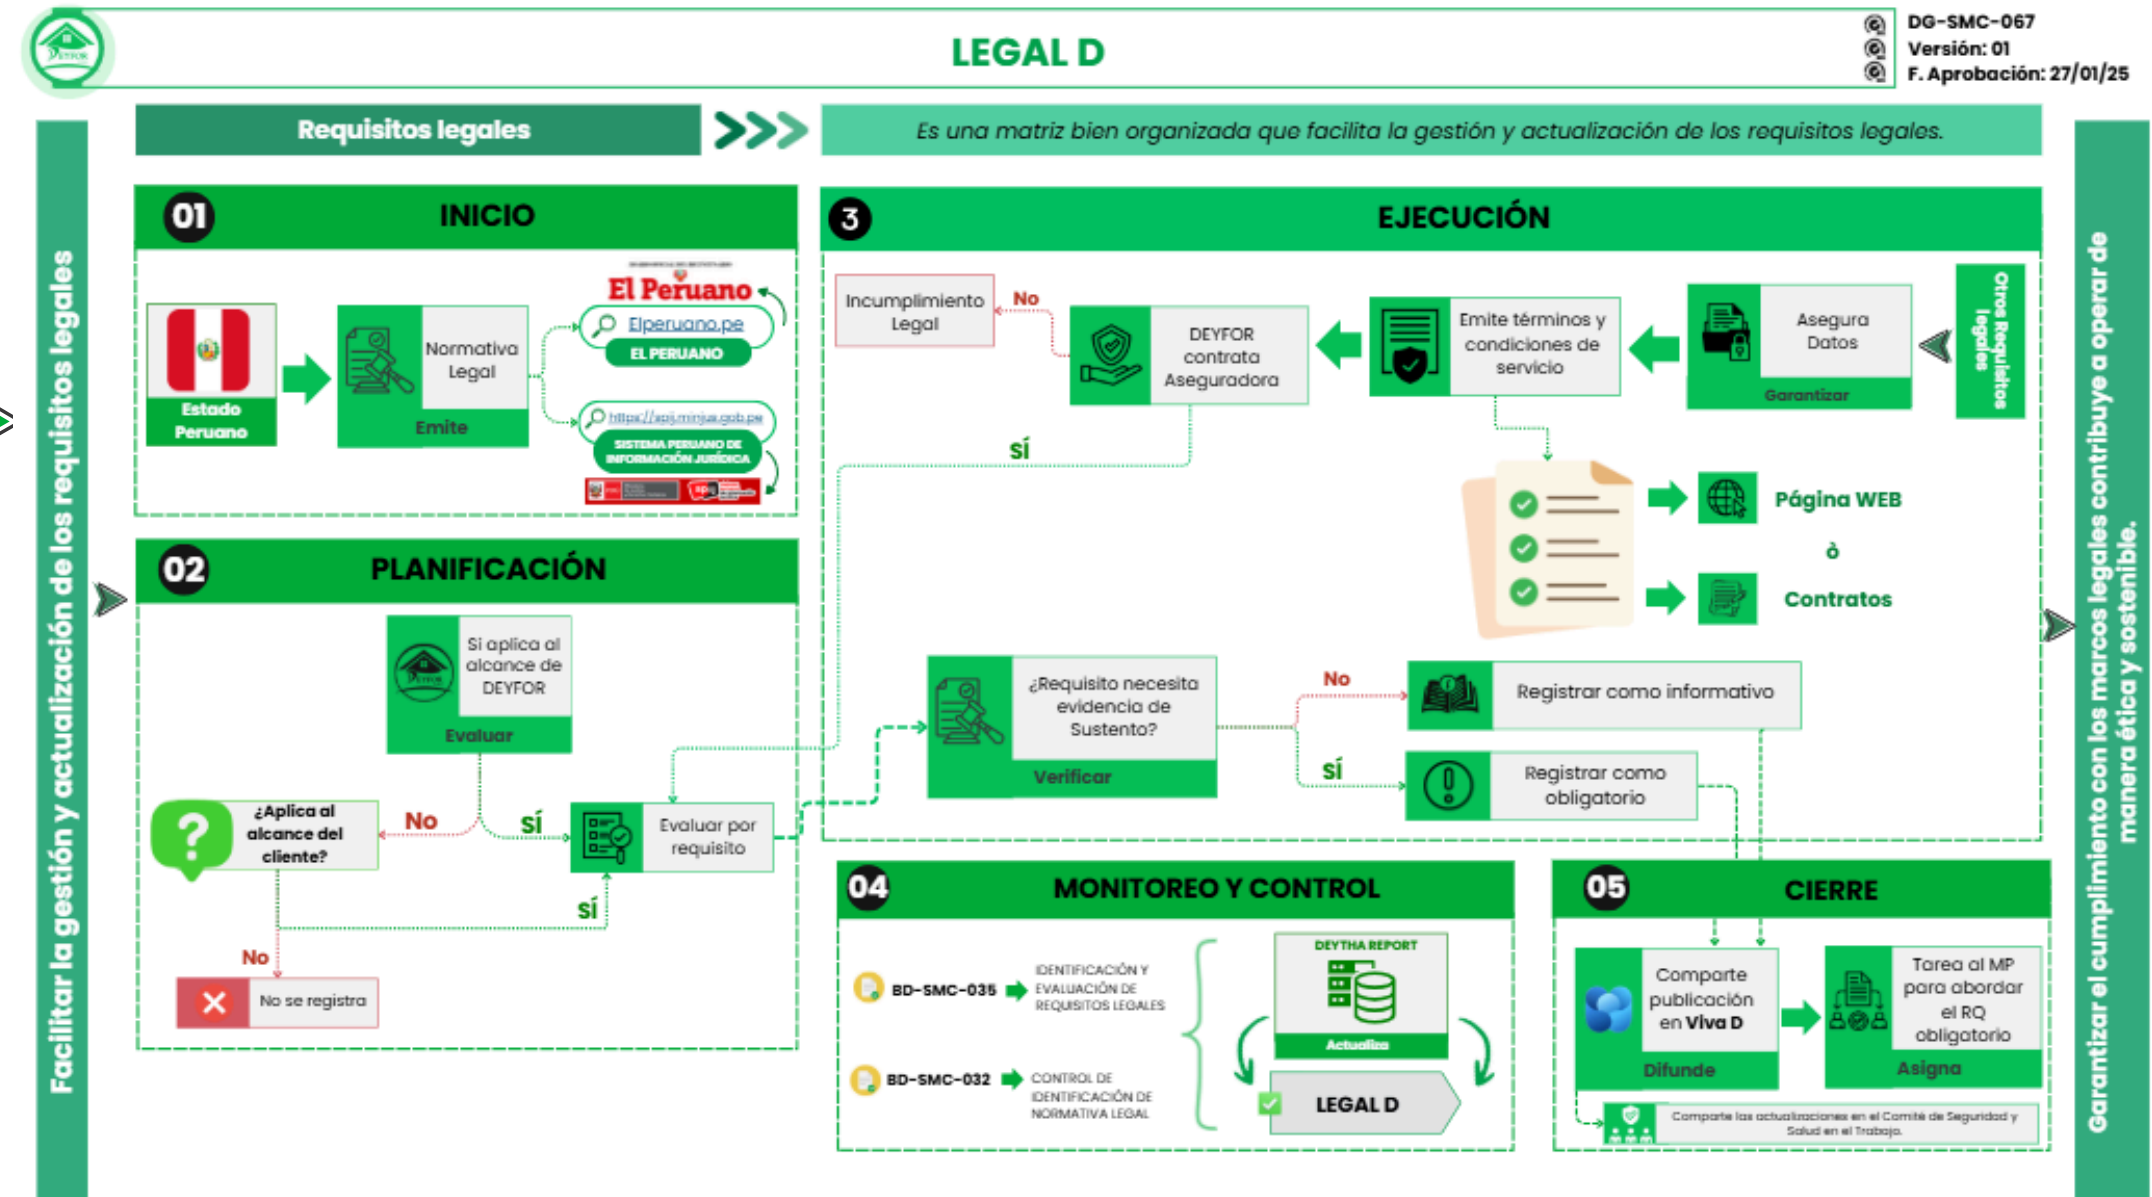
LEGAL D

DG-SMC-067
Versión: 01
F. Aprobación: 27/01/25

Requisitos legales

Es una matriz bien organizada que facilita la gestión y actualización de los requisitos legales.

Facilitar la gestión y actualización de los requisitos legales

01 INICIO

Estado Peruano

Normativa Legal
Emite

El Peruano
Elperuano.pe
EL PERUANO
https://spij.minjus.gob.pe
SISTEMA PERUANO DE INFORMACIÓN JURÍDICA

02 PLANIFICACIÓN

Si aplica al alcance de DEYFOR
Evaluar

¿Aplica al alcance del cliente?
No
sí
Evaluar por requisito
sí
No
No se registra

3 EJECUCIÓN

Incumplimiento Legal
No
DEYFOR contrata Aseguradora
Emite términos y condiciones de servicio
Asegura Datos
Garantizar
Otros Requisitos legales
sí

Página WEB
ò
Contratos

¿Requisito necesita evidencia de Sustento?
Verificar
No
Registrar como informativo
sí
Registrar como obligatorio

04 MONITOREO Y CONTROL

BD-SMC-035 IDENTIFICACIÓN Y EVALUACIÓN DE REQUISITOS LEGALES
BD-SMC-032 CONTROL DE IDENTIFICACIÓN DE NORMATIVA LEGAL
DEYTHA REPORT
Actualiza
LEGAL D

05 CIERRE

Comparte publicación en Viva D
Difunde
Tarea al MP para abordar el RQ obligatorio
Asigna
Comparte las actualizaciones en el Comité de Seguridad y Salud en el Trabajo.

Garantizar el cumplimiento con los marcos legales contribuye a operar de manera ética y sostenible.